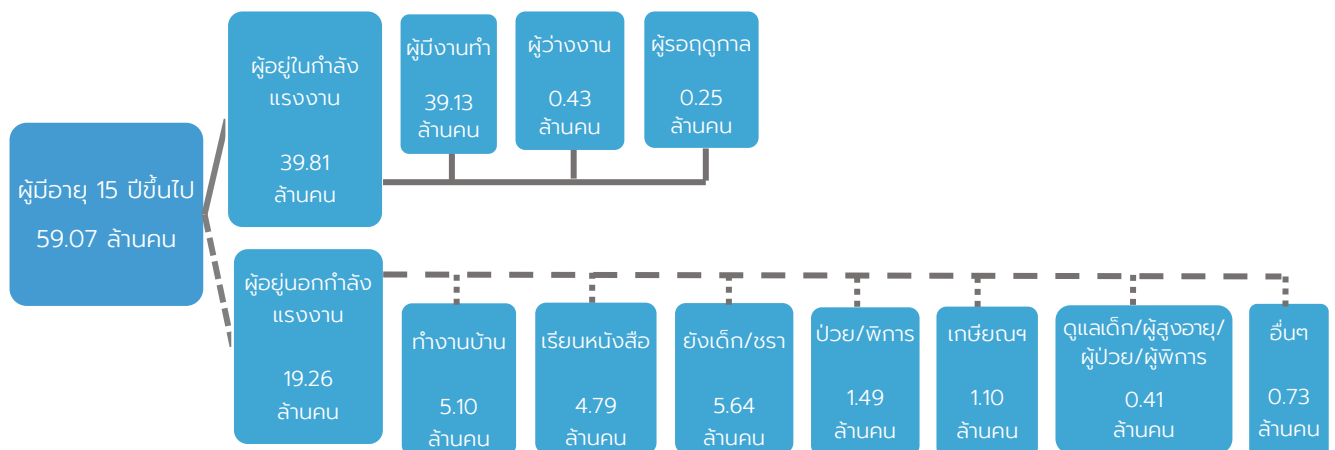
ผู้มีอายุ 15 ปีขึ้นไป
59.07 ล้านคน

ผู้อยู่ในกำลังแรงงาน
39.81 ล้านคน

ผู้มีงานทำ
39.13 ล้านคน

ผู้ว่างงาน
0.43 ล้านคน

ผู้รอฤดูกาล
0.25 ล้านคน

ผู้อยู่นอกกำลังแรงงาน
19.26 ล้านคน

ทำงานบ้าน
5.10 ล้านคน

เรียนหนังสือ
4.79 ล้านคน

ยังเด็ก/ชรา
5.64 ล้านคน

ป่วย/พิการ
1.49 ล้านคน

เกษียณฯ
1.10 ล้านคน

ดูแลเด็ก/ผู้สูงอายุ/ผู้ป่วย/ผู้พิการ
0.41 ล้านคน

อื่นๆ
0.73 ล้านคน